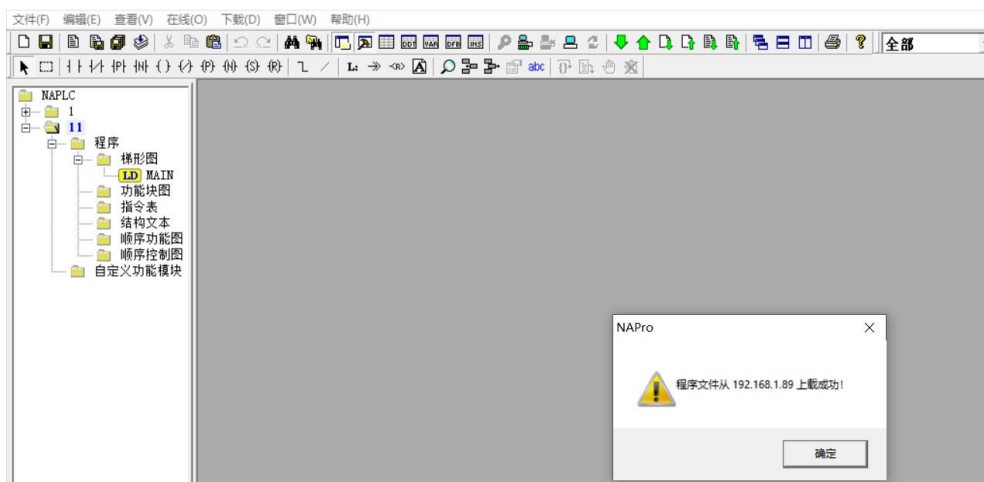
文件(F) 编辑(E) 查看(V) 在线(O) 下载(D) 窗口(W) 帮助(H)

全部

NAPLC
1
11
程序
梯形图
LD MAIN
功能块图
指令表
结构文本
顺序功能图
顺序控制图
自定义功能模块

NAPro
程序文件从 192.168.1.89 上载成功!
确定